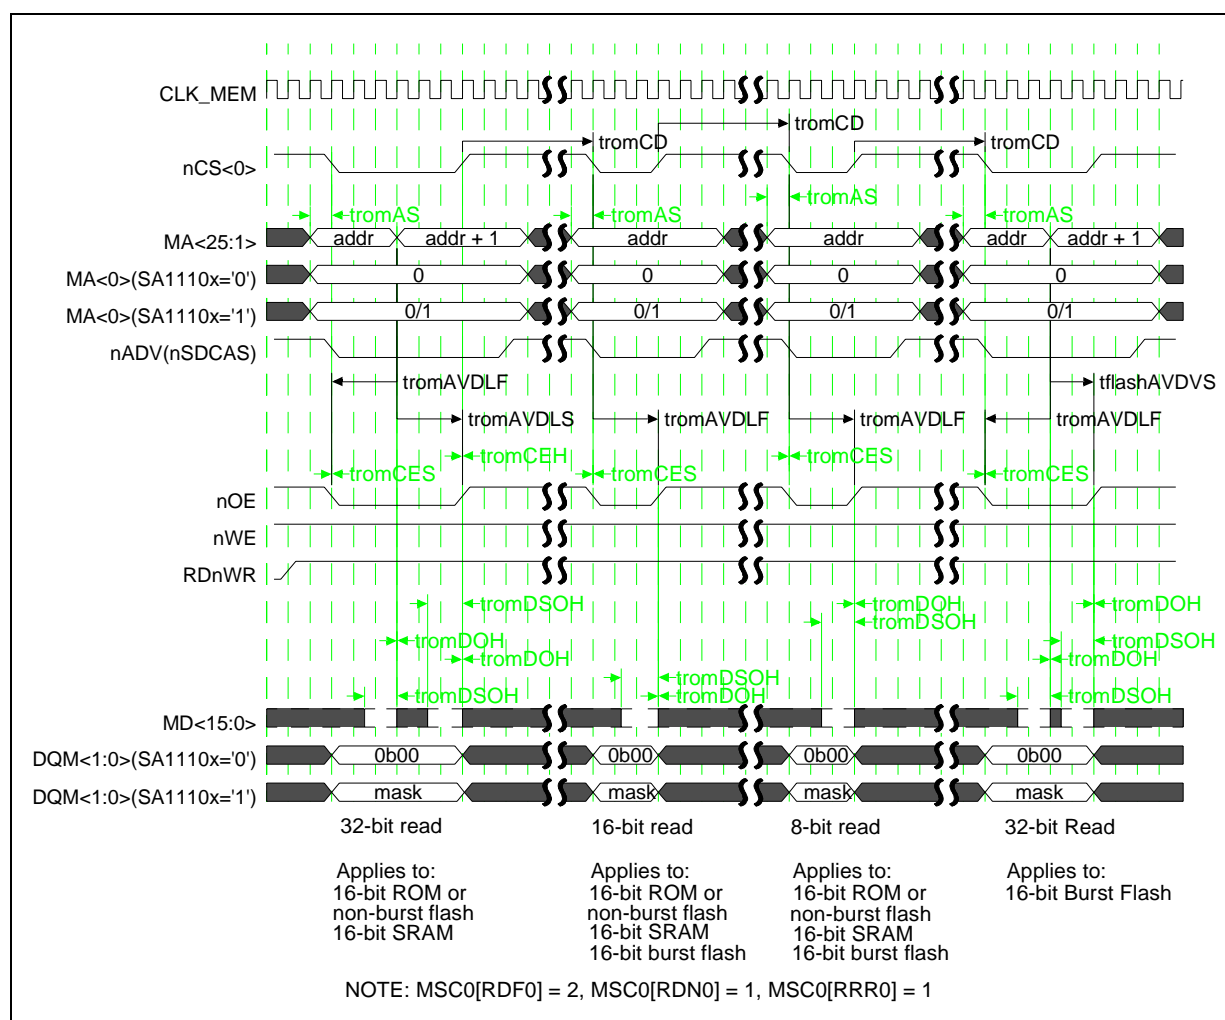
CLK_MEM

tromCD
tromCD
tromCD

nCS<0>

tromAS
tromAS
tromAS
tromAS

MA<25:1>
addr
addr + 1
addr
addr
addr
addr + 1

MA<0>(SA1110x='0')
0
0
0
0

MA<0>(SA1110x='1')
0/1
0/1
0/1
0/1

nADV(nSDCAS)

tromAVDLF
tflashAVDVS
tromAVDLS
tromAVDLF
tromAVDLF
tromAVDLF

tromCES
tromCEH
tromCES
tromCES
tromCES

nOE
nWE
RDnWR

tromDSOH
tromDOH
tromDSOH
tromDOH
tromDOH
tromDSOH
tromDOH
tromDSOH
tromDOH
tromDSOH
tromDOH
tromDSOH

MD<15:0>

DQM<1:0>(SA1110x='0')
0b00
0b00
0b00
0b00

DQM<1:0>(SA1110x='1')
mask
mask
mask
mask

32-bit read
16-bit read
8-bit read
32-bit Read

Applies to:
16-bit ROM or
non-burst flash
16-bit SRAM

Applies to:
16-bit ROM or
non-burst flash
16-bit SRAM
16-bit burst flash

Applies to:
16-bit ROM or
non-burst flash
16-bit SRAM
16-bit burst flash

Applies to:
16-bit Burst Flash

NOTE: MSC0[RDF0] = 2, MSC0[RDN0] = 1, MSC0[RRR0] = 1